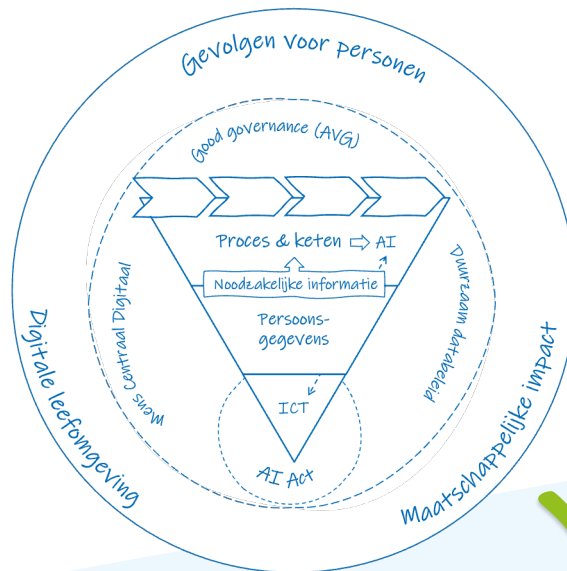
Gevolgen voor personen

Good governance (AVG)

Proces & keten ⇨ AI

Noodzakelijke informatie

Persoonsgegevens

ICT

AI Act

Mens Centraal Digitaal

Duurzaam databeleid

Digitale leefomgeving

Maatschappelijke impact